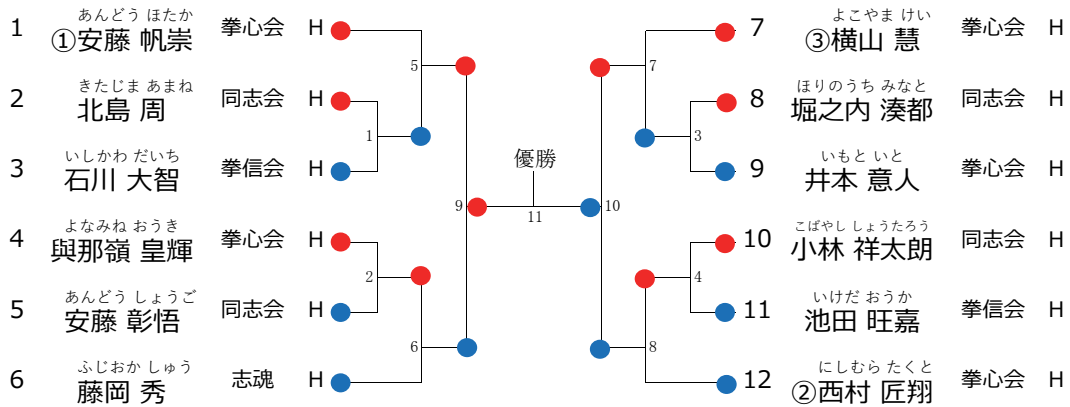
1 あんどう ほたか ①安藤 帆崇 拳心会 H
2 きたじま あまね 北島 周 同志会 H
3 いしかわ だいち 石川 大智 拳信会 H
4 よなみね おうき 與那嶺 皇輝 拳心会 H
5 あんどう しょうご 安藤 彰悟 同志会 H
6 ふじおか しゅう 藤岡 秀 志魂 H

1
2
5
6
9
優勝
11
10
7
3
4
8

7 よこやま けい ③横山 慧 拳心会 H
8 ほりのうち みなと 堀之内 湊都 同志会 H
9 いもと いと 井本 意人 拳信会 H
10 こばやし しょうたろう 小林 祥太朗 同志会 H
11 いけだ おうか 池田 旺嘉 拳信会 H
12 にしむら たくと ②西村 匠翔 拳心会 H